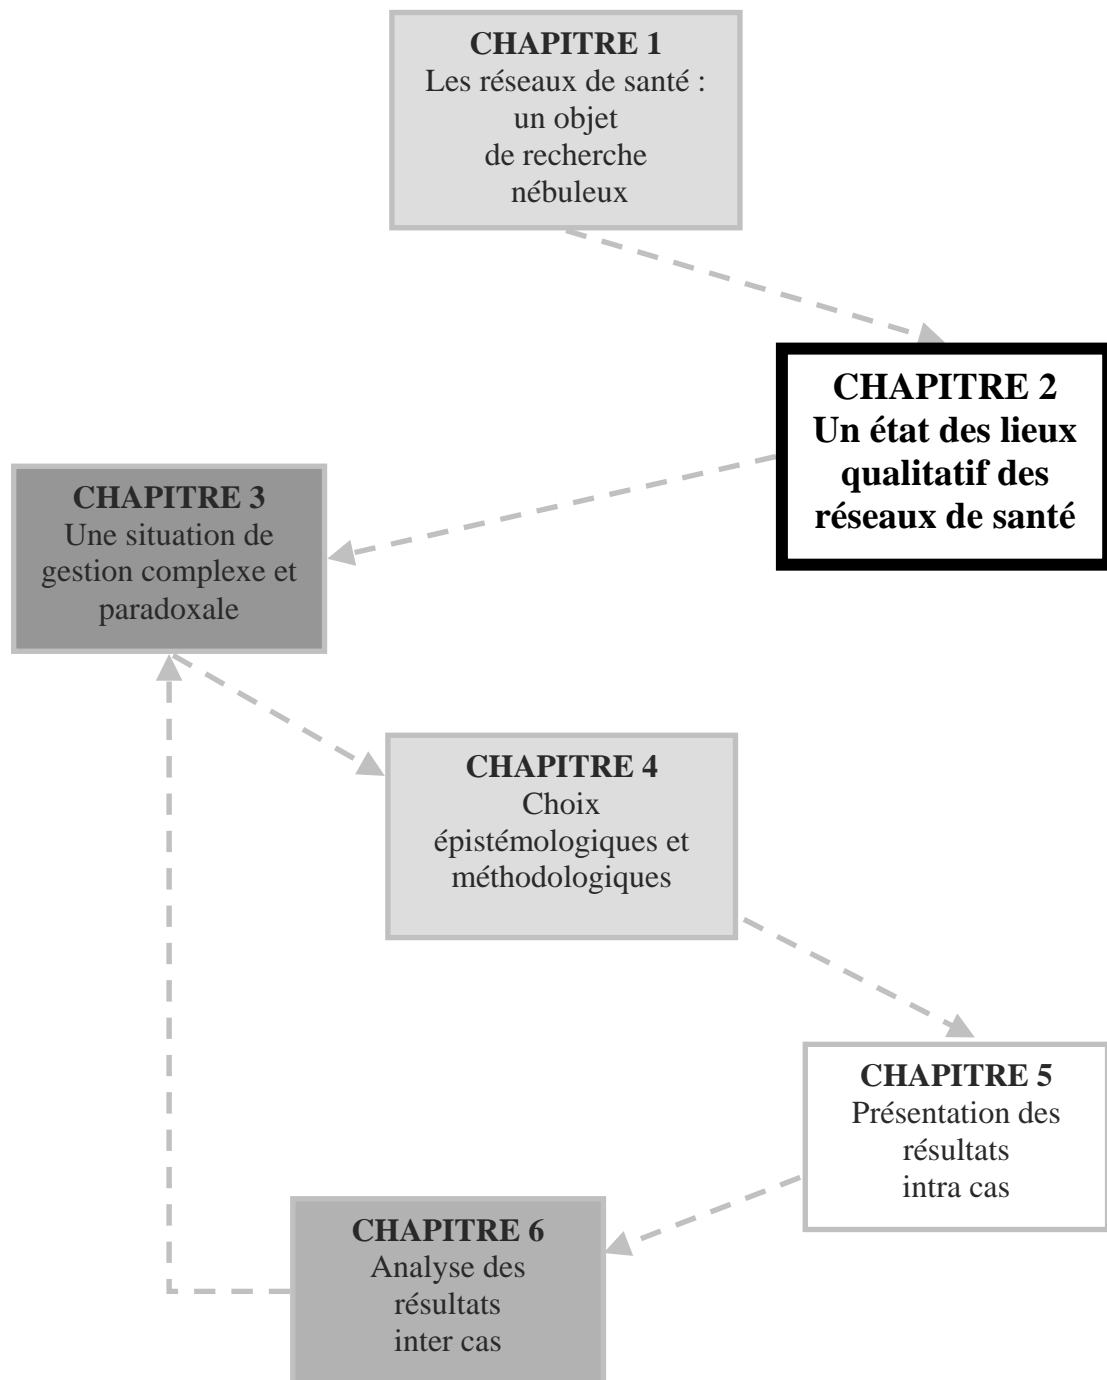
CHAPITRE 1
Les réseaux de santé : un objet de recherche nébuleux

CHAPITRE 2
Un état des lieux qualitatif des réseaux de santé

CHAPITRE 3
Une situation de gestion complexe et paradoxale

CHAPITRE 4
Choix épistémologiques et méthodologiques

CHAPITRE 5
Présentation des résultats intra cas

CHAPITRE 6
Analyse des résultats inter cas